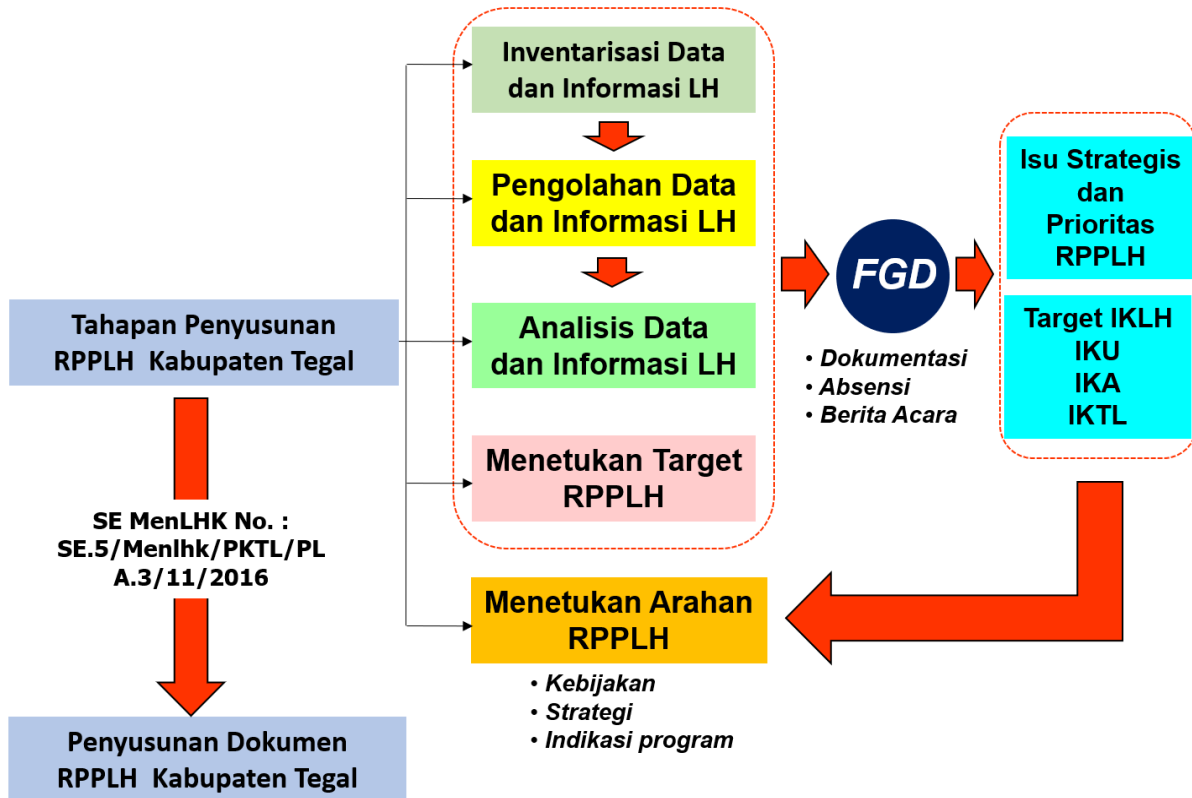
Tahapan Penyusunan RPPLH Kabupaten Tegal

SE MenLHK No. : SE.5/Menlhk/PKTL/PL A.3/11/2016

Penyusunan Dokumen RPPLH Kabupaten Tegal

Inventarisasi Data dan Informasi LH

Pengolahan Data dan Informasi LH

Analisis Data dan Informasi LH

Menetukan Target RPPLH

Menetukan Arahan RPPLH

• Kebijakan
• Strategi
• Indikasi program

FGD

• Dokumentasi
• Absensi
• Berita Acara

Isu Strategis dan Prioritas RPPLH

Target IKLH
IKU
IKA
IKTL